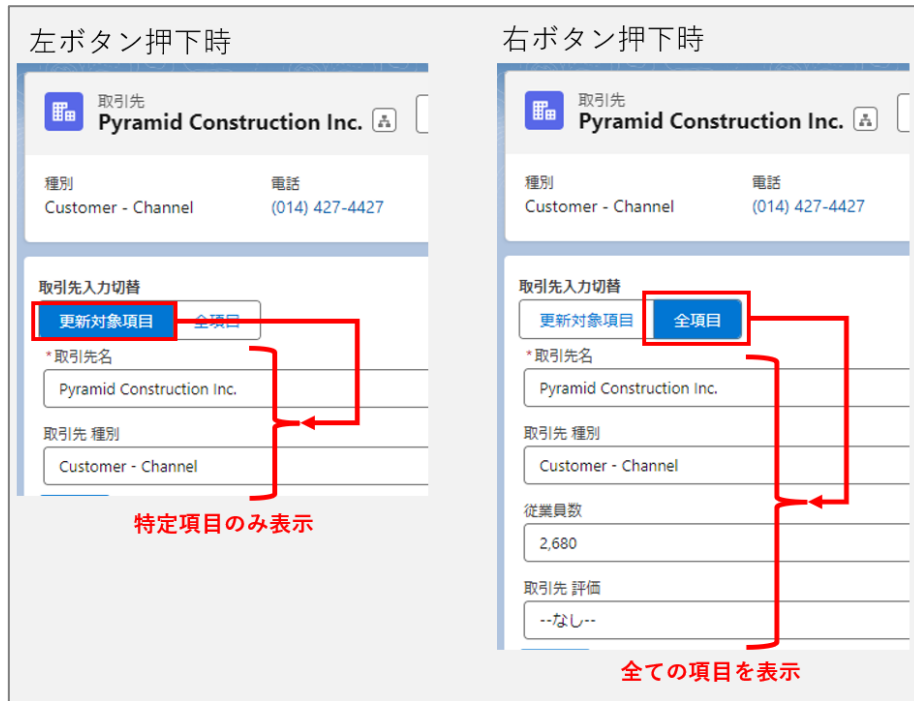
左ボタン押下時

取引先
Pyramid Construction Inc.

種別
Customer - Channel

電話
(014) 427-4427

取引先入力切替

更新対象項目 全項目

*取引先名
Pyramid Construction Inc.

取引先 種別
Customer - Channel

特定項目のみ表示

右ボタン押下時

取引先
Pyramid Construction Inc.

種別
Customer - Channel

電話
(014) 427-4427

取引先入力切替

更新対象項目 全項目

*取引先名
Pyramid Construction Inc.

取引先 種別
Customer - Channel

従業員数
2,680

取引先 評価
--なし--

全ての項目を表示